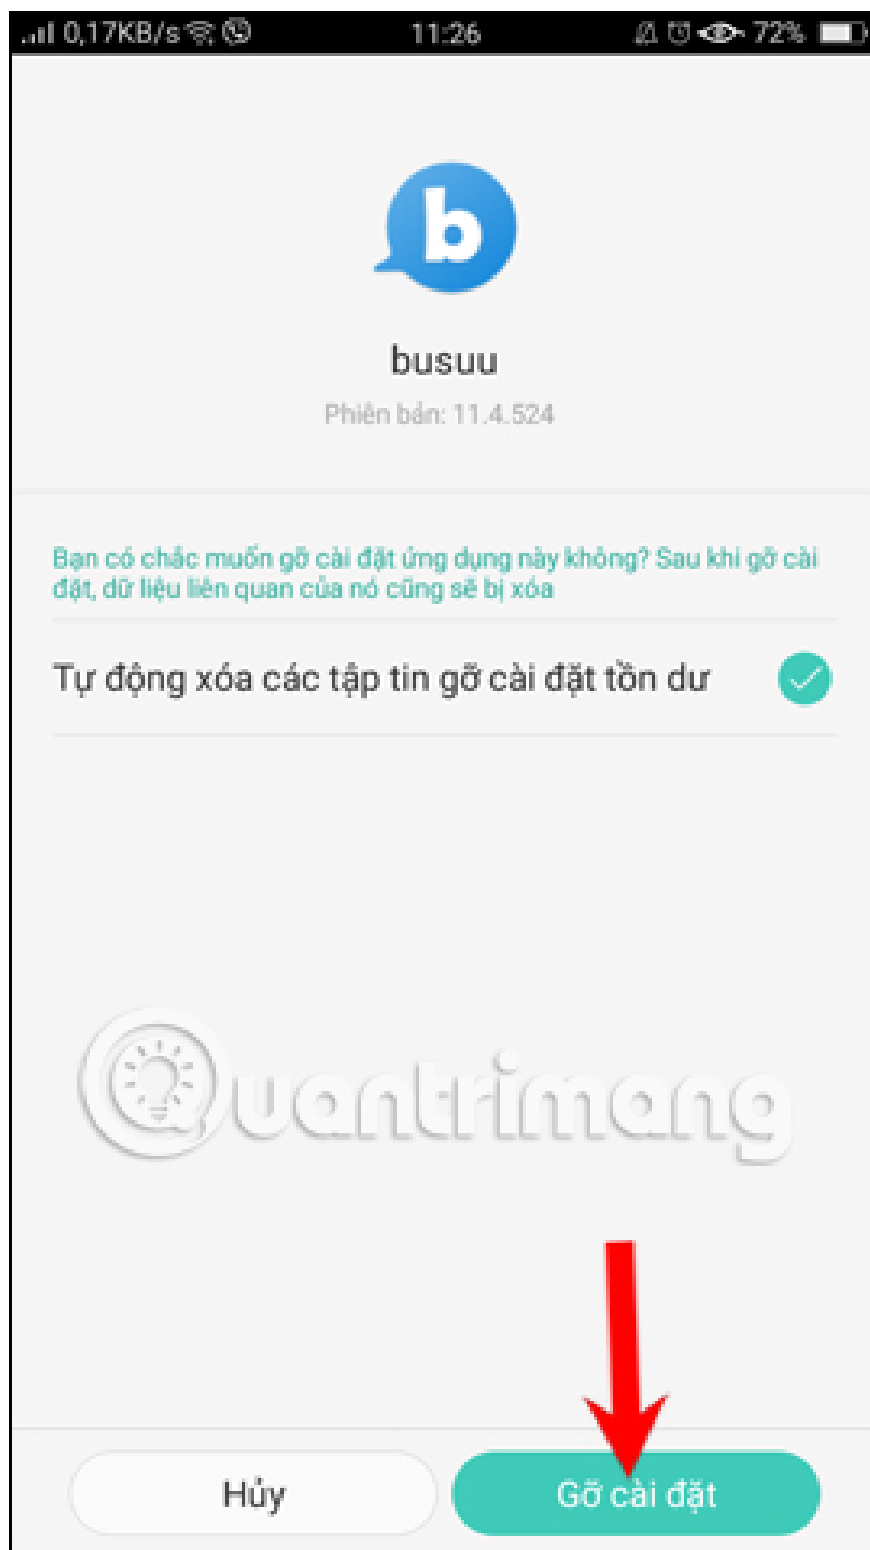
0,17KB/s 11:26 72%

b

busuu

Phiên bản: 11.4.524

Bạn có chắc muốn gỡ cài đặt ứng dụng này không? Sau khi gỡ cài đặt, dữ liệu liên quan của nó cũng sẽ bị xóa

Tự động xóa các tập tin gỡ cài đặt tồn dư

Quantrimang

Hủy

Gỡ cài đặt